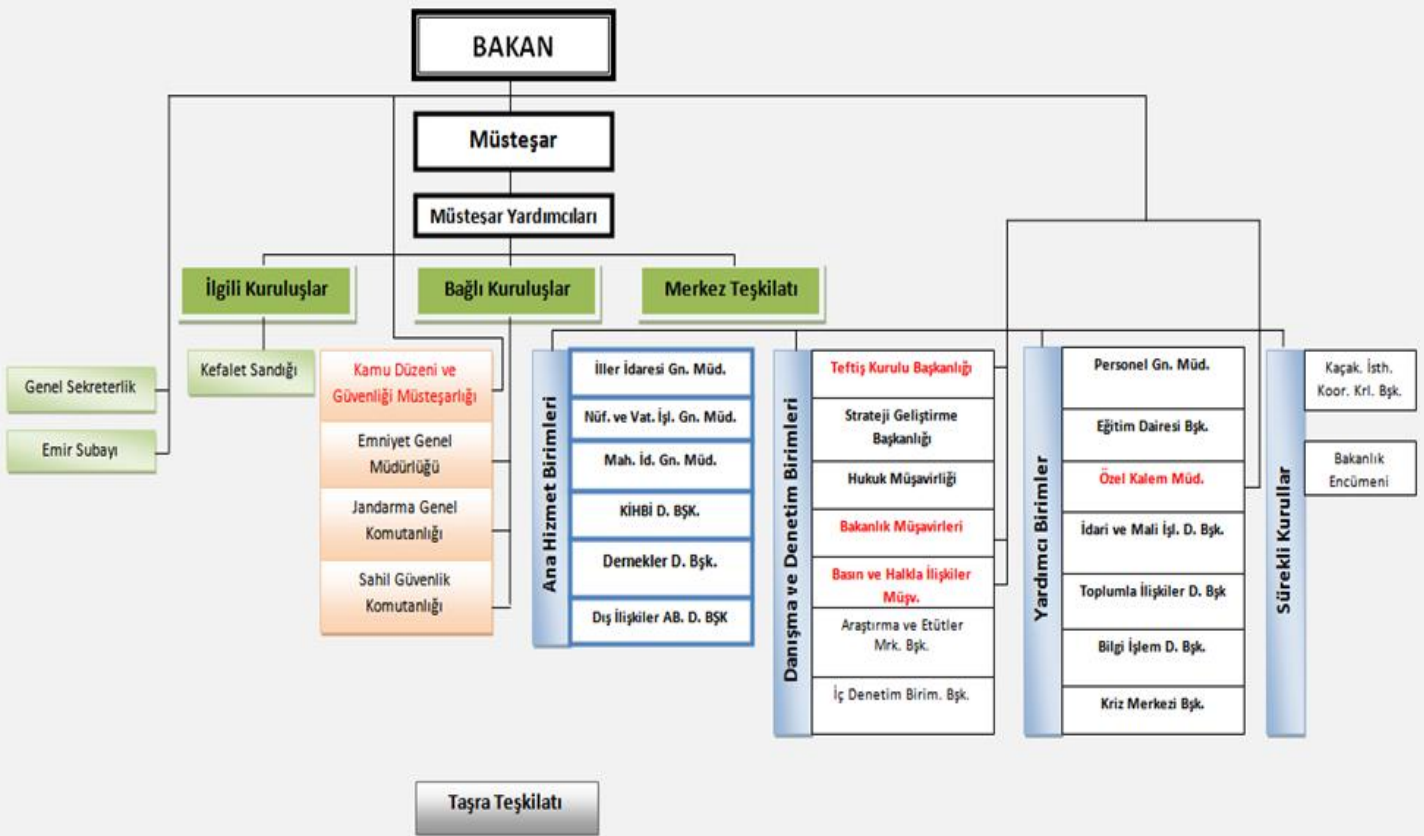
BAKAN

Müsteşar

Müsteşar Yardımcıları

İlgili Kuruluşlar

Bağlı Kuruluşlar

Merkez Teşkilatı

Genel Sekreterlik

Emir Subayı

Kefalet Sandığı

Kamu Düzeni ve Güvenliği Müsteşarlığı

Emniyet Genel Müdürlüğü

Jandarma Genel Komutanlığı

Sahil Güvenlik Komutanlığı

Ana Hizmet Birimleri

İller İdaresi Gn. Müd.

Nüf. ve Vat. İşl. Gn. Müd.

Mah. İd. Gn. Müd.

KİHBİ D. BŞK.

Dernekler D. Bşk.

Dış İlişkiler AB. D. BŞK

Danışma ve Denetim Birimleri

Teftiş Kurulu Başkanlığı

Strateji Geliştirme Başkanlığı

Hukuk Müşavirliği

Bakanlık Müşavirleri

Basın ve Halkla İlişkiler Müşv.

Araştırma ve Etütler Mrk. Bşk.

İç Denetim Birim. Bşk.

Yardımcı Birimler

Personel Gn. Müd.

Eğitim Dairesi Bşk.

Özel Kalem Müd.

İdari ve Mali İşl. D. Bşk.

Toplumla İlişkiler D. Bşk

Bilgi İşlem D. Bşk.

Kriz Merkezi Bşk.

Sürekli Kurullar

Kaçak. İsth. Koor. Krl. Bşk.

Bakanlık Encümeni

Taşra Teşkilatı